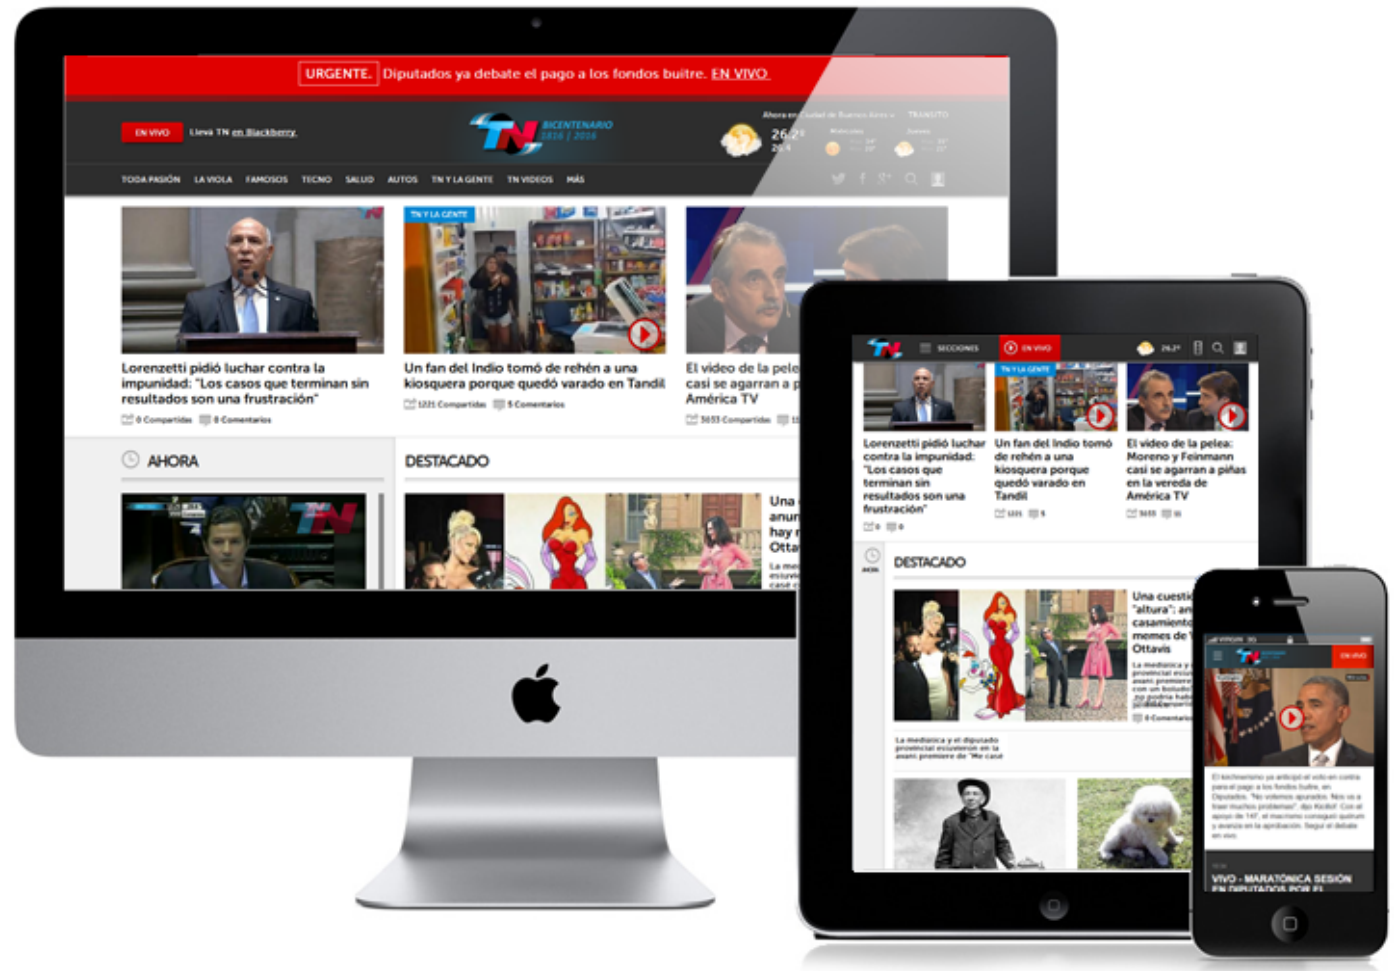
URGENTE. Diputados ya debate el pago a los fondos buitre. EN VIVO

EN VIVO Llevá TN en Blackberry

TN BICENTENARIO 1816 | 2016

Ahora en Ciudad de Buenos Aires TRÁNSITO

26,2°

TODA PASIÓN LA VIOLA FAMOSOS TECNO SALUD AUTOS TN Y LA GENTE TN VIDEOS MÁS

Lorenzetti pidió luchar contra la impunidad: "Los casos que terminan sin resultados son una frustración"

0 Compartidos 0 Comentarios

TN Y LA GENTE

Un fan del Indio tomó de rehén a una kiosquera porque quedó varado en Tandil

1221 Compartidos 5 Comentarios

El video de la pele casi se agarran a p América TV

5033 Compartidos

AHORA

DESTACADO

Una anun hay Otta

SECCIONES EN VIVO 26,2°

Lorenzetti pidió luchar contra la impunidad: "Los casos que terminan sin resultados son una frustración"

TN Y LA GENTE

Un fan del Indio tomó de rehén a una kiosquera porque quedó varado en Tandil

El video de la pelea: Moreno y Feinmann casi se agarran a piñas en la vereda de América TV

DESTACADO

Una cuesti "altura": an casamiento memes de Ottavis

La mediática y el diputado provincial escuetaron en la avant premiere de "Me case

0 Comentarios

EN VIVO

El kirchnerismo ya anticipó el voto en contra para el pago a los fondos buitre, en Diputados. "No votemos apurados. Nos va a traer muchos problemas", dijo Kicillof. Con el apoyo de 147, el mecanismo conseguí quórum y avanza en la aprobación. Seguí el debate en vivo.

VIVO - MARATÓNICA SESIÓN EN DIPUTADOS POR EL